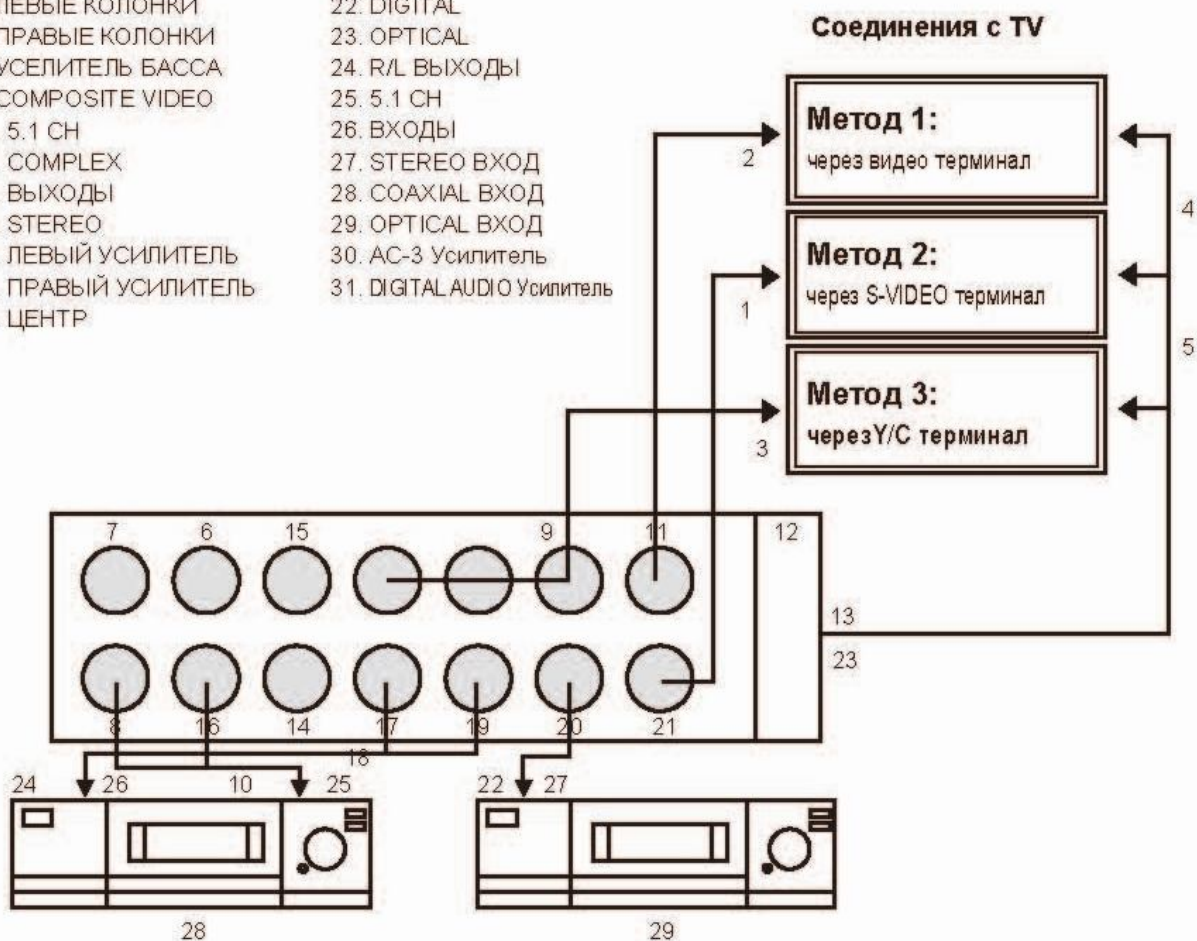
ЛЕВЫЕ КОЛОНКИ
ПРАВЫЕ КОЛОНКИ
УСЕЛИТЕЛЬ БАССА
COMPOSITE VIDEO
5.1 CH
COMPLEX
ВЫХОДЫ
STEREO
ЛЕВЫЙ УСИЛИТЕЛЬ
ПРАВЫЙ УСИЛИТЕЛЬ
ЦЕНТР

22. DIGITAL
23. OPTICAL
24. R/L ВЫХОДЫ
25. 5.1 CH
26. ВХОДЫ
27. STEREO ВХОД
28. COAXIAL ВХОД
29. OPTICAL ВХОД
30. AC-3 Усилитель
31. DIGITAL AUDIO Усилитель

Соединения с TV

Метод 1:
через видео терминал

Метод 2:
через S-VIDEO терминал

Метод 3:
черезY/C терминал

2
1
3
4
5

7 6 15 9 11 12
13
23
8 16 14 17 19 20 21
18
24 26 10 25
22 27
28
29